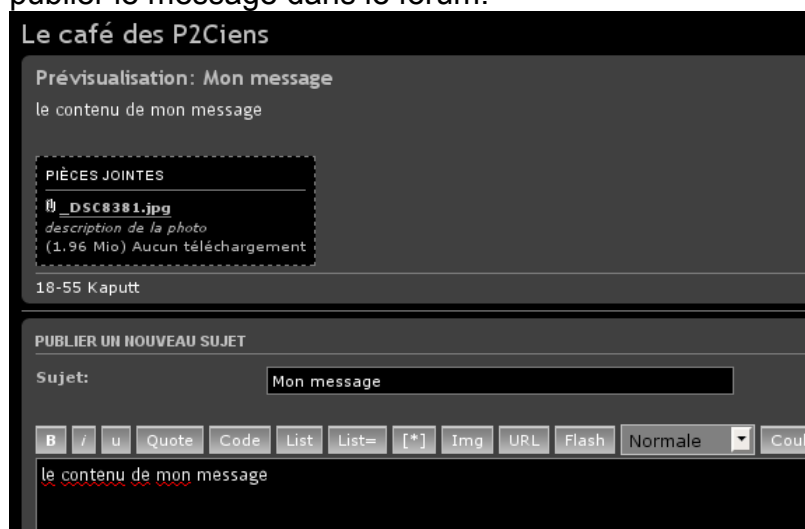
publier le message dans le forum.

Le café des P2Ciens

Prévisualisation: Mon message

le contenu de mon message

PIÈCES JOINTES

_DSC8381.jpg
description de la photo
(1.96 Mio) Aucun téléchargement

18-55 Kaputt

PUBLIER UN NOUVEAU SUJET

Sujet: Mon message

B i u Quote Code List List= [*] Img URL Flash Normale Coul

le contenu de mon message